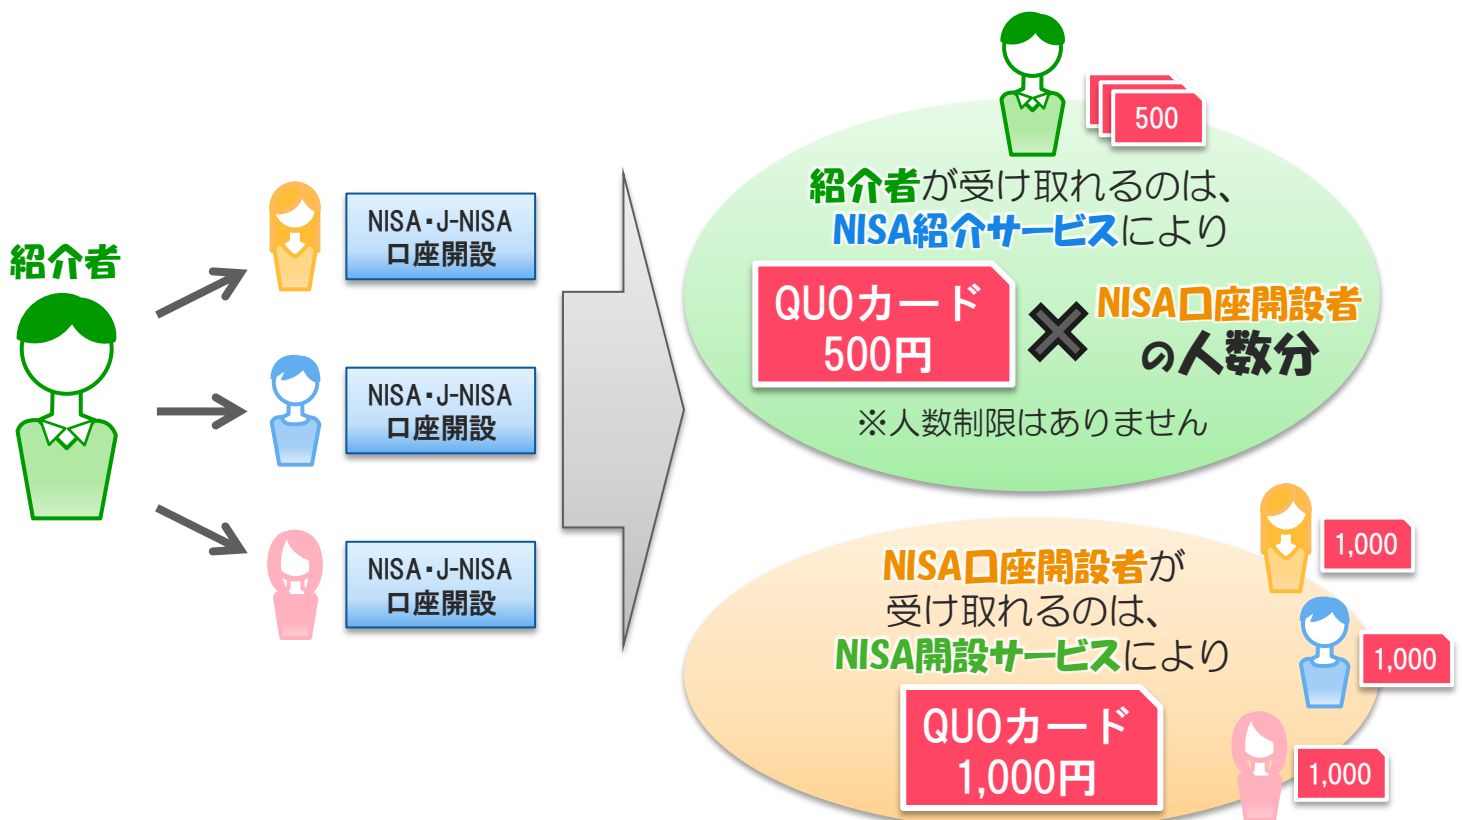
紹介者

NISA・J-NISA
口座開設

NISA・J-NISA
口座開設

NISA・J-NISA
口座開設

500

紹介者が受け取れるのは、
NISA紹介サービスにより

QUOカード
500円

✕ NISA口座開設者の人数分

※人数制限はありません

NISA口座開設者が
受け取れるのは、
NISA開設サービスにより

QUOカード
1,000円

1,000

1,000

1,000